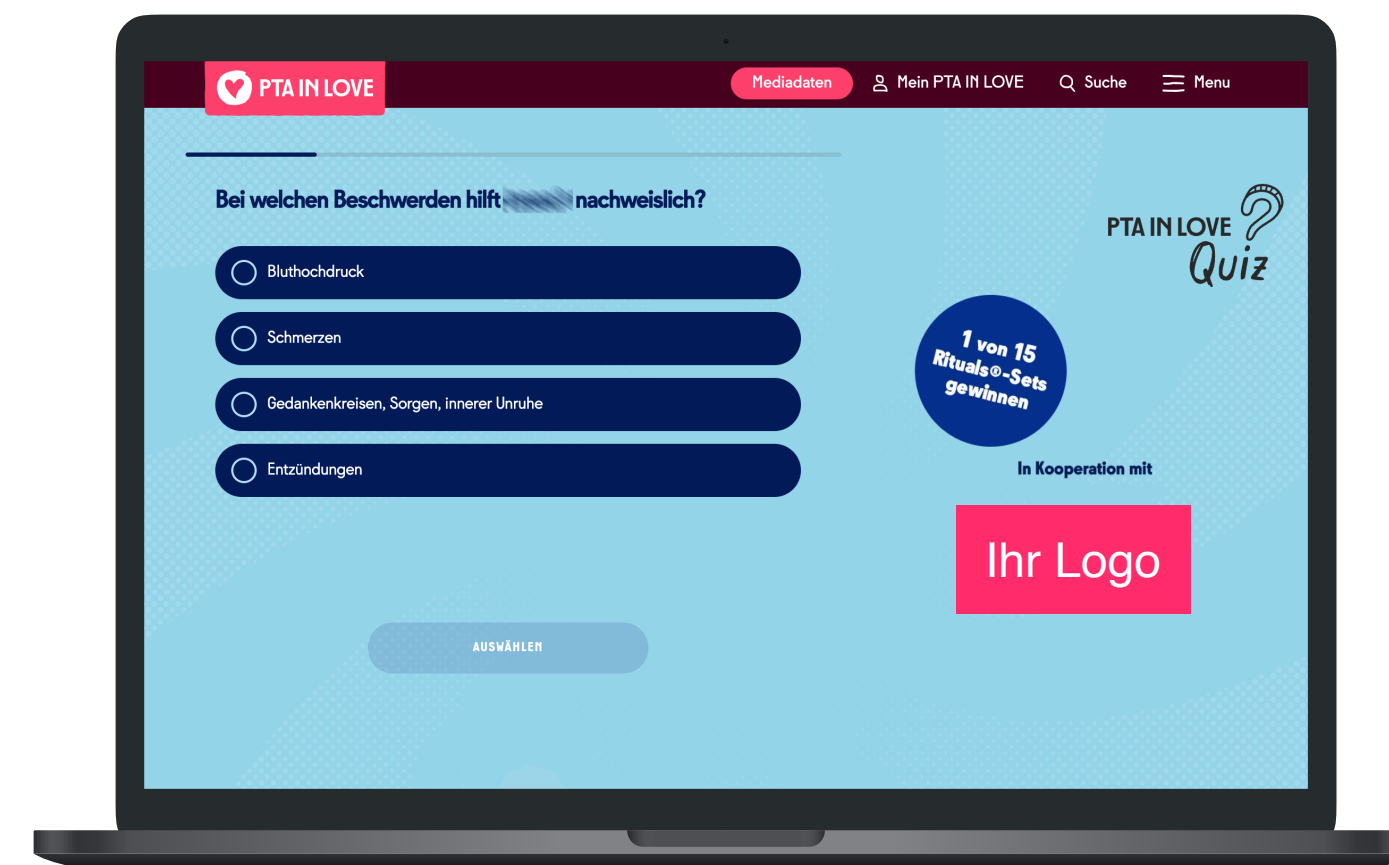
PTA IN LOVE

Mediadaten

Mein PTA IN LOVE

Suche

Menu

Bei welchen Beschwerden hilft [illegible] nachweislich?

Bluthochdruck

Schmerzen

Gedankenkreisen, Sorgen, innerer Unruhe

Entzündungen

AUSWÄHLEN

PTA IN LOVE Quiz

1 von 15 Rituals®-Sets gewinnen

In Kooperation mit

Ihr Logo